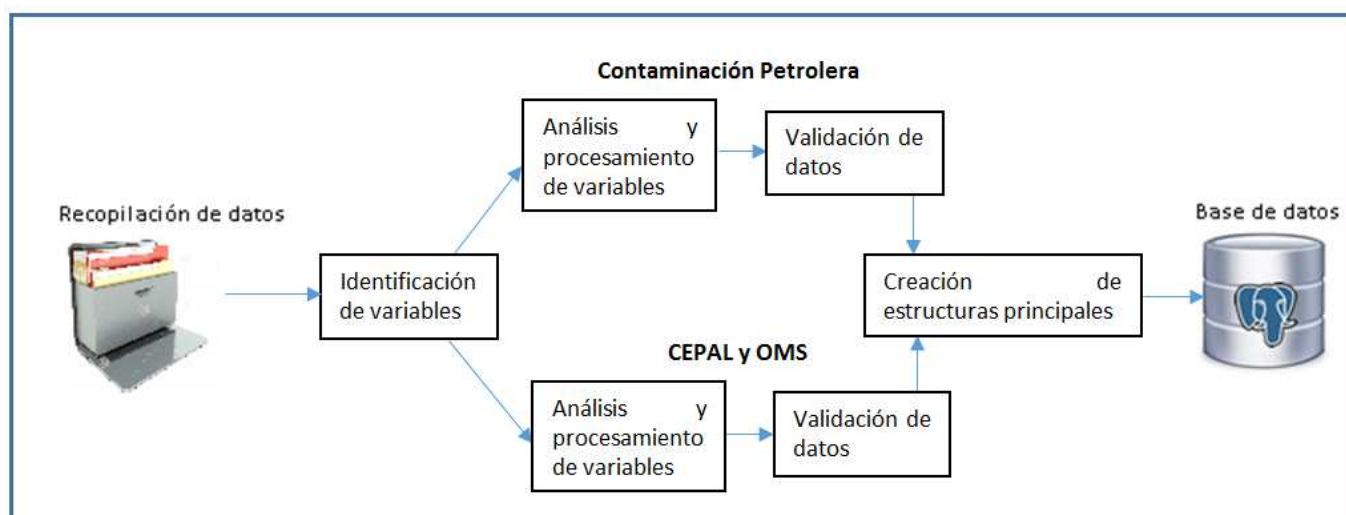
Contaminación Petrolera

Recopilación de datos

Identificación de variables

Análisis y procesamiento de variables

Validación de datos

Creación de estructuras principales

Base de datos

CEPAL y OMS

Análisis y procesamiento de variables

Validación de datos